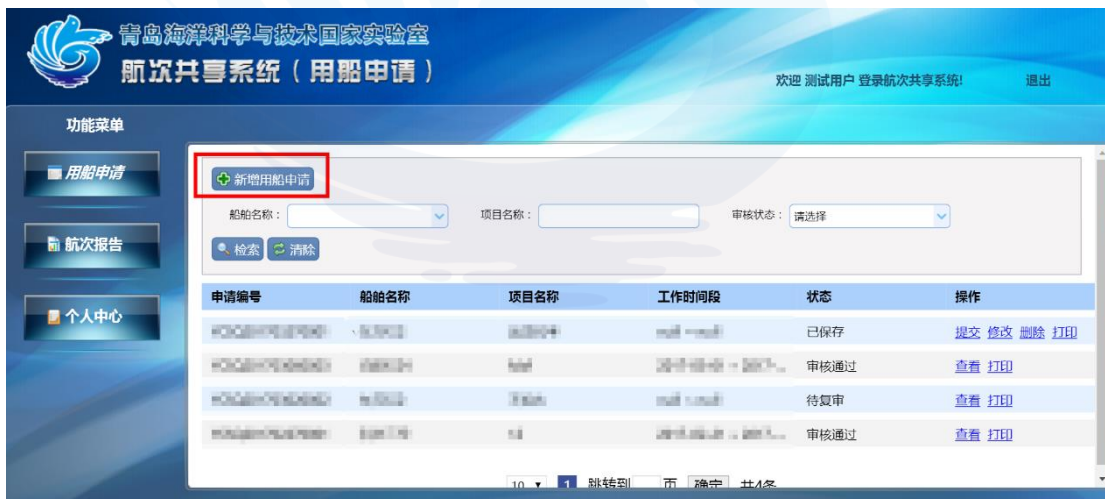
青岛海洋科学与技术国家实验室
航次共享系统（用船申请）

欢迎 测试用户 登录航次共享系统!　退出

功能菜单

用船申请

航次报告

个人中心

新增用船申请

船舶名称：　项目名称：　审核状态：请选择

检索　清除

| 申请编号 | 船舶名称 | 项目名称 | 工作时间段 | 状态 | 操作 |
|---|---|---|---|---|---|
| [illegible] | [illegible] | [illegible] | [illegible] | 已保存 | 提交 修改 删除 打印 |
| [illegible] | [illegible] | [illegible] | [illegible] | 审核通过 | 查看 打印 |
| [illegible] | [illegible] | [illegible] | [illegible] | 待复审 | 查看 打印 |
| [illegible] | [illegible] | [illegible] | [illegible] | 审核通过 | 查看 打印 |

10　1　跳转到　页　确定　共4条